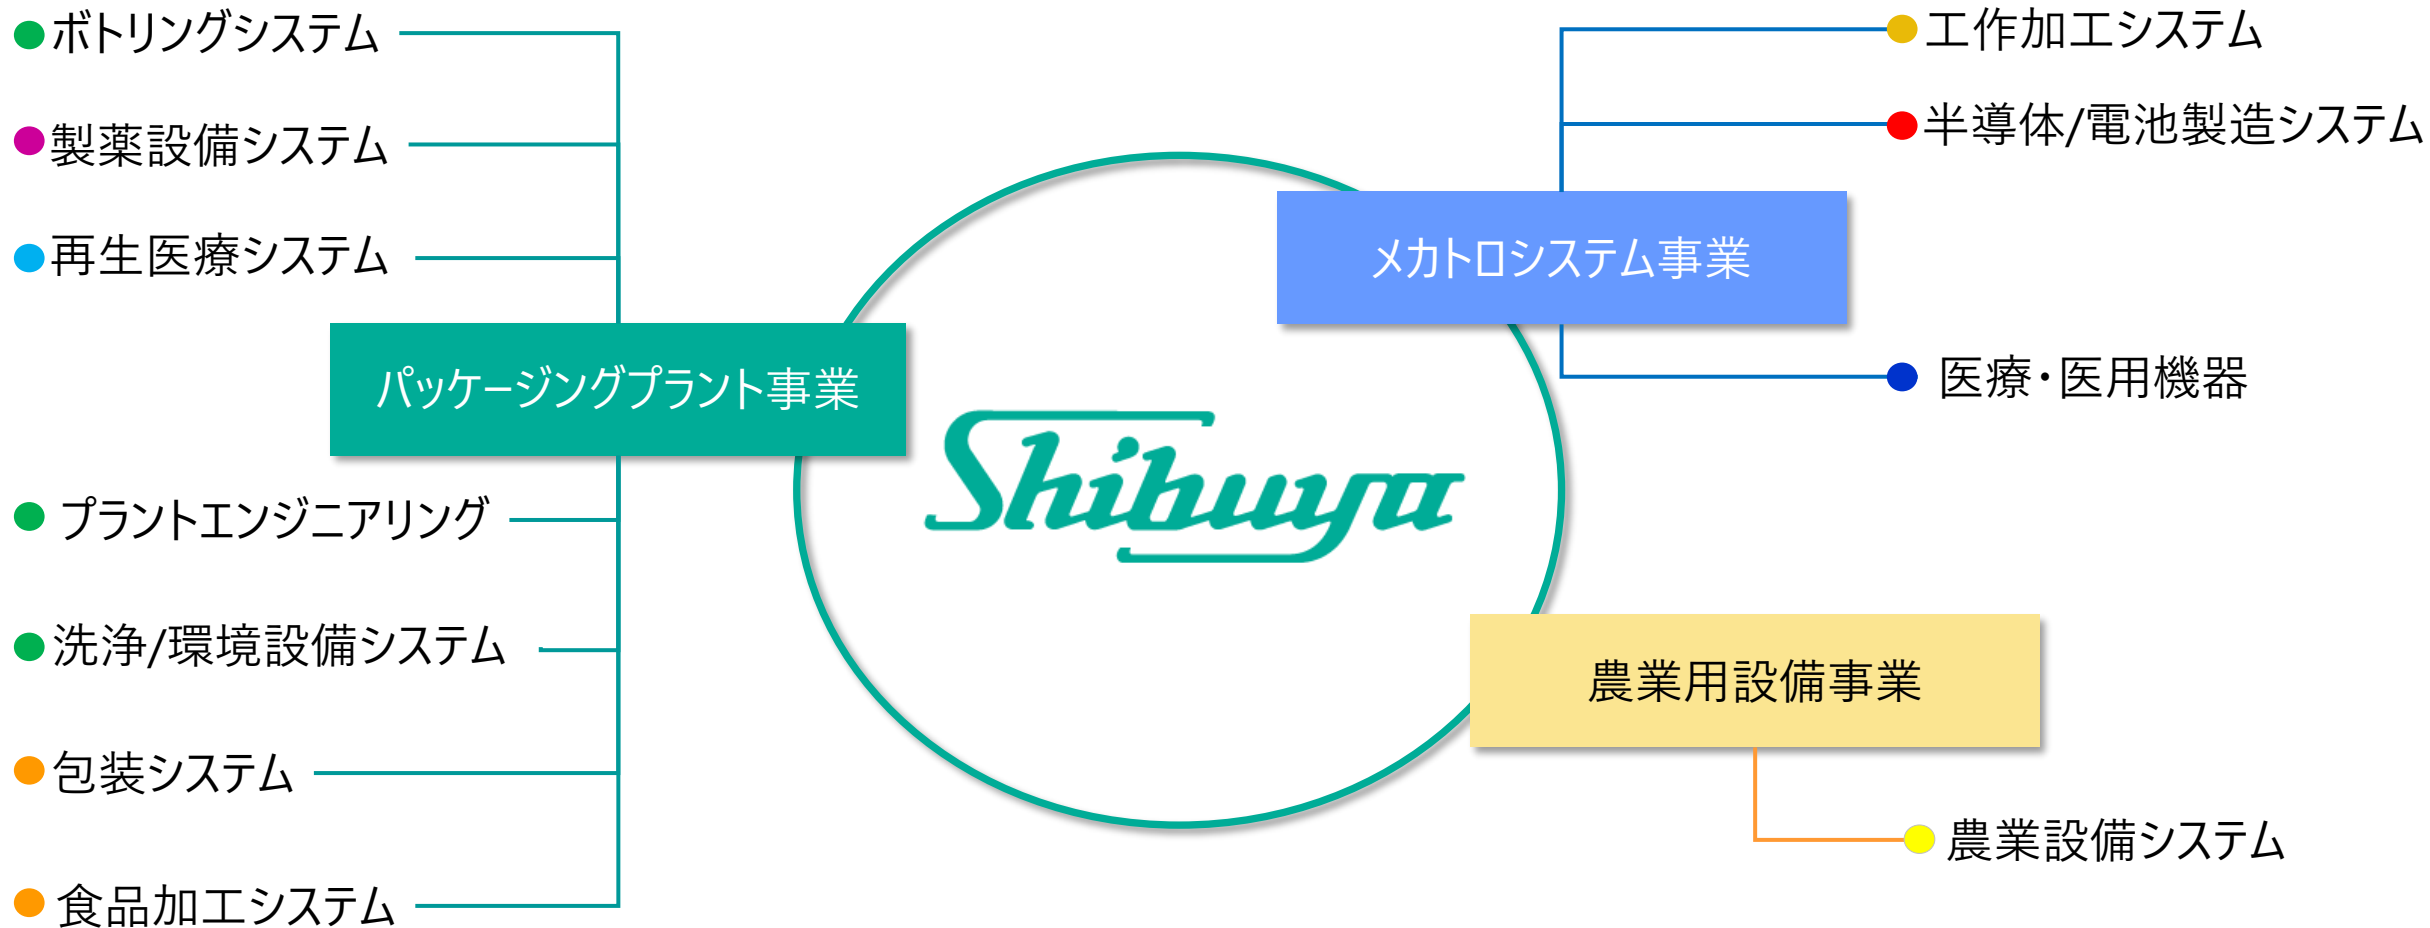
ボトリングシステム
製薬設備システム
再生医療システム
パッケージングプラント事業
プラントエンジニアリング
洗浄/環境設備システム
包装システム
食品加工システム

Shibuya

工作加工システム
半導体/電池製造システム
メカトロシステム事業
医療・医用機器
農業用設備事業
農業設備システム